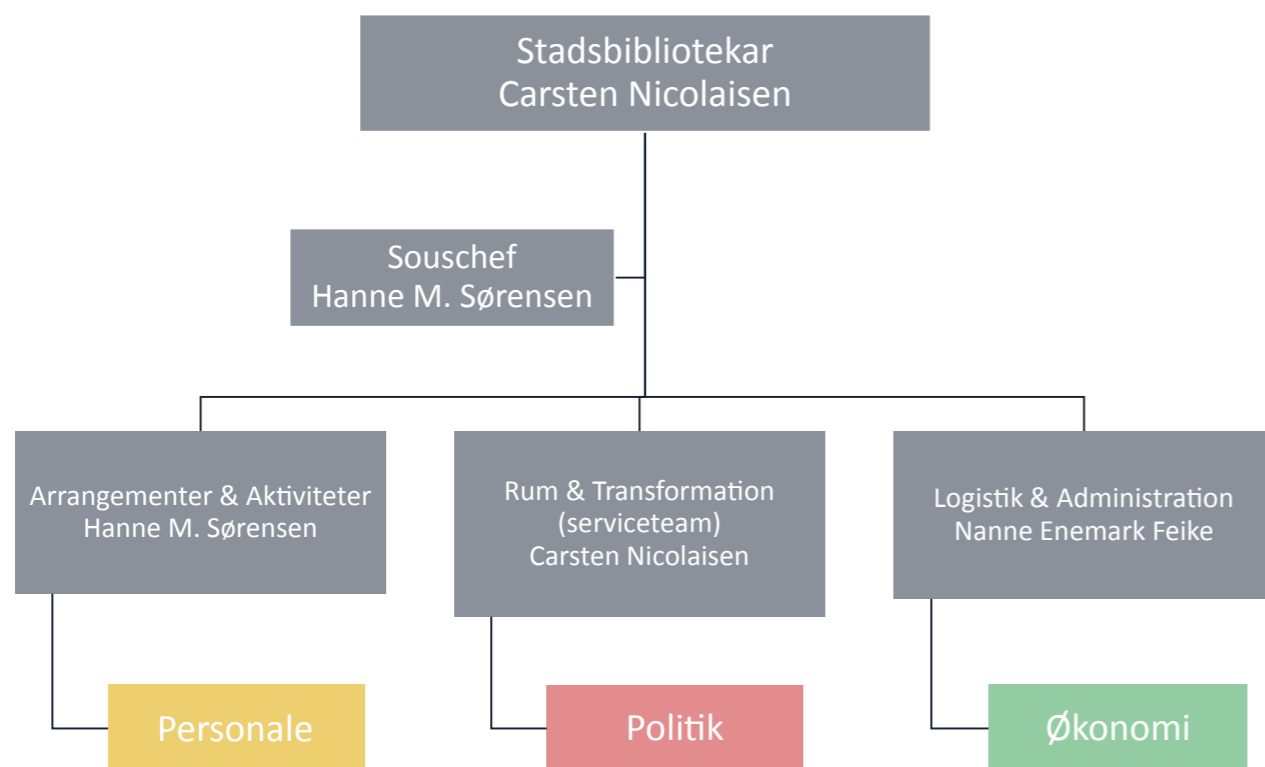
Stadsbibliotekar
Carsten Nicolaisen

Souschef
Hanne M. Sørensen

Arrangementer & Aktiviteter
Hanne M. Sørensen

Personale

Rum & Transformation
(serviceteam)
Carsten Nicolaisen

Politik

Logistik & Administration
Nanne Enemark Feike

Økonomi